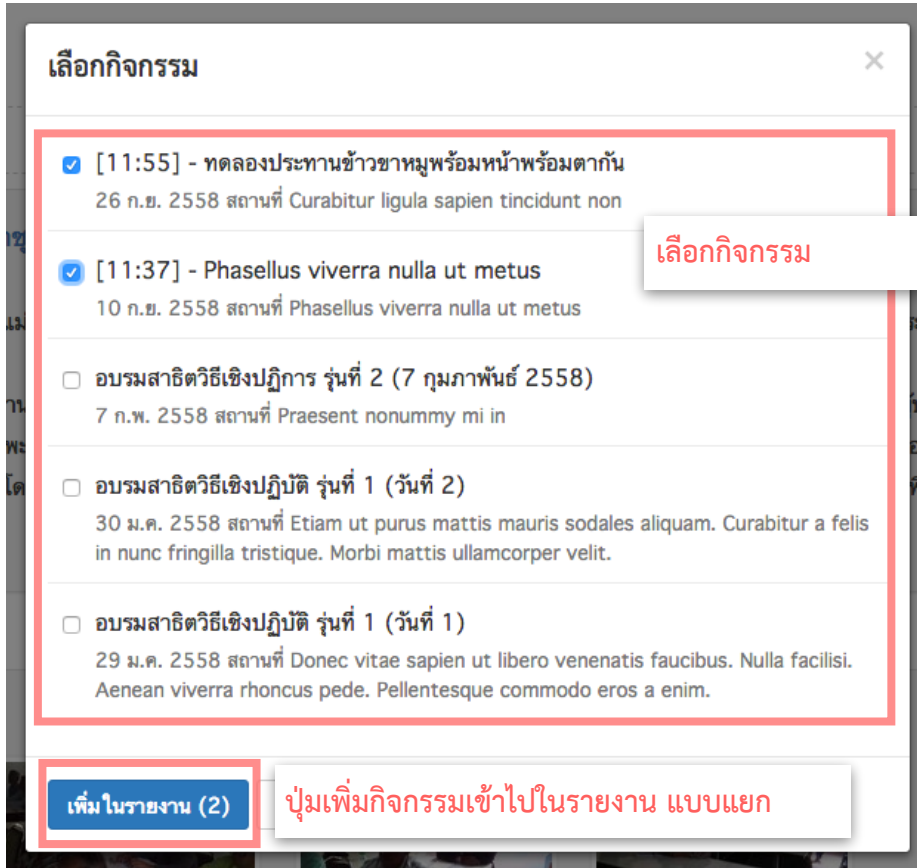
เลือกกิจกรรม

×

[11:55] - ทดลองประทานข้าวขาหมูพร้อมหน้าพร้อมตากัน
26 ก.ย. 2558 สถานที่ Curabitur ligula sapien tincidunt non

เลือกกิจกรรม

[11:37] - Phasellus viverra nulla ut metus
10 ก.ย. 2558 สถานที่ Phasellus viverra nulla ut metus

อบรมสาธิตวิธีเชิงปฏิการ รุ่นที่ 2 (7 กุมภาพันธ์ 2558)
7 ก.พ. 2558 สถานที่ Praesent nonummy mi in

อบรมสาธิตวิธีเชิงปฏิบัติ รุ่นที่ 1 (วันที่ 2)
30 ม.ค. 2558 สถานที่ Etiam ut purus mattis mauris sodales aliquam. Curabitur a felis in nunc fringilla tristique. Morbi mattis ullamcorper velit.

อบรมสาธิตวิธีเชิงปฏิบัติ รุ่นที่ 1 (วันที่ 1)
29 ม.ค. 2558 สถานที่ Donec vitae sapien ut libero venenatis faucibus. Nulla facilisi. Aenean viverra rhoncus pede. Pellentesque commodo eros a enim.

เพิ่มในรายงาน (2)

ปุ่มเพิ่มกิจกรรมเข้าไปในรายงาน แบบแยก